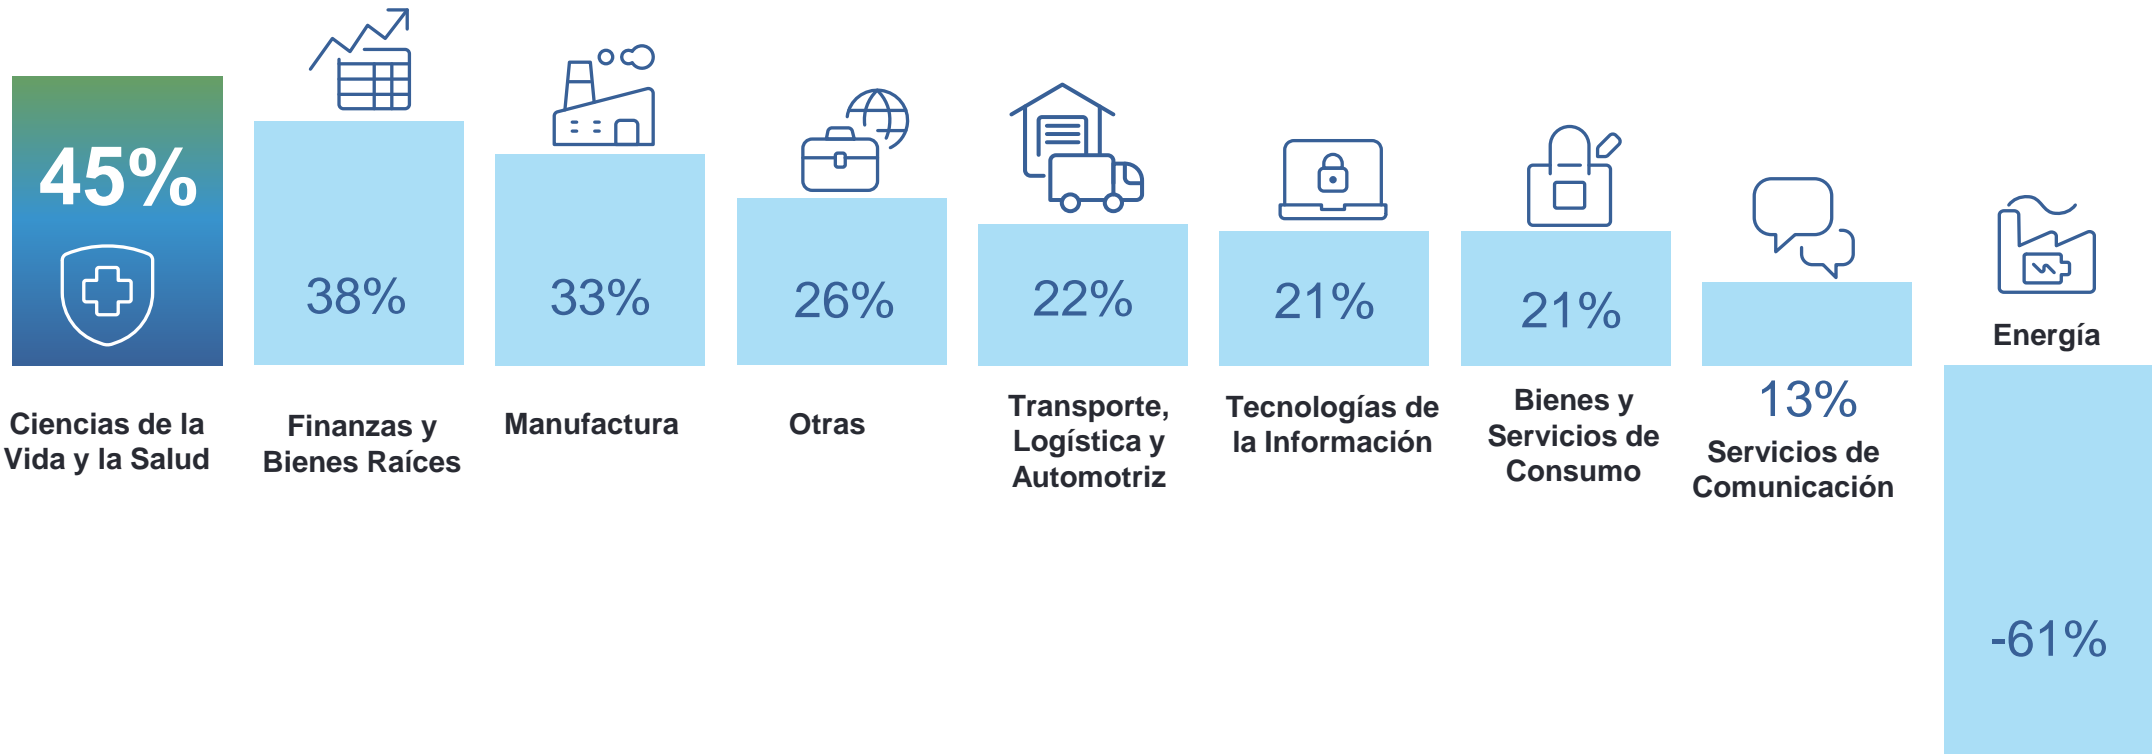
45%

Ciencias de la Vida y la Salud

38%

Finanzas y Bienes Raíces

33%

Manufactura

26%

Otras

22%

Transporte, Logística y Automotriz

21%

Tecnologías de la Información

21%

Bienes y Servicios de Consumo

13%

Servicios de Comunicación

Energía

-61%